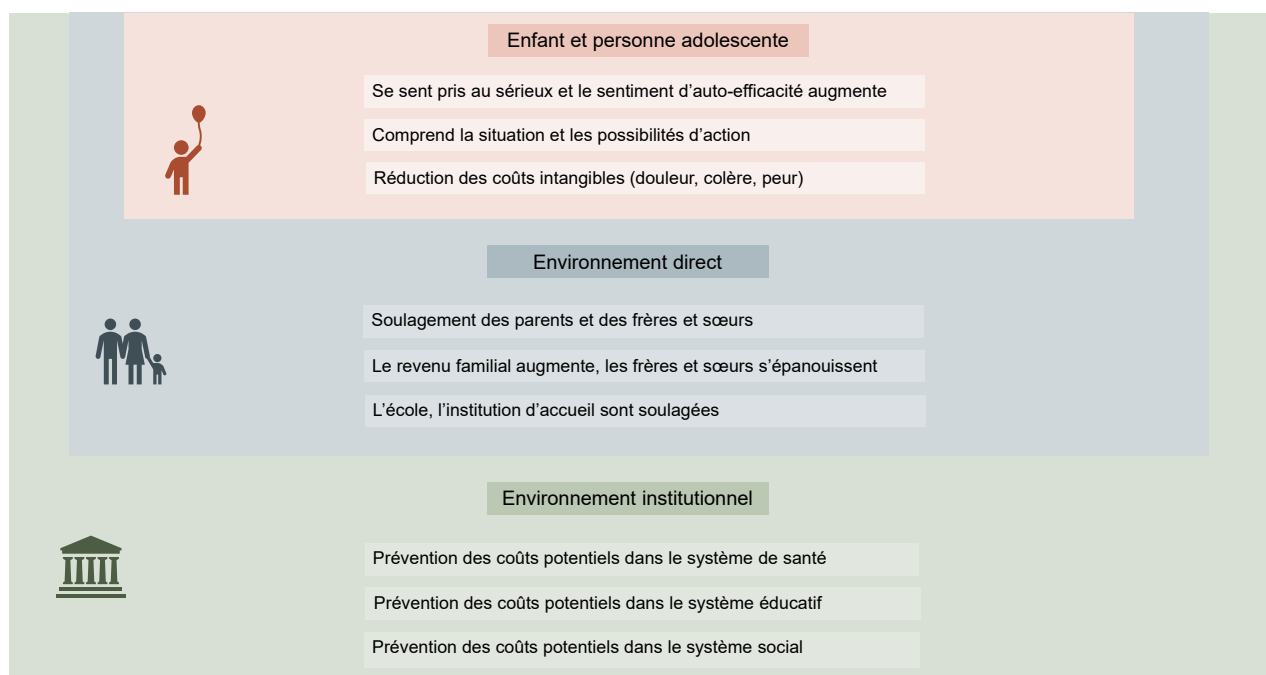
Enfant et personne adolescente

Se sent pris au sérieux et le sentiment d’auto-efficacité augmente

Comprend la situation et les possibilités d’action

Réduction des coûts intangibles (douleur, colère, peur)

Environnement direct

Soulagement des parents et des frères et sœurs

Le revenu familial augmente, les frères et sœurs s’épanouissent

L’école, l’institution d’accueil sont soulagées

Environnement institutionnel

Prévention des coûts potentiels dans le système de santé

Prévention des coûts potentiels dans le système éducatif

Prévention des coûts potentiels dans le système social